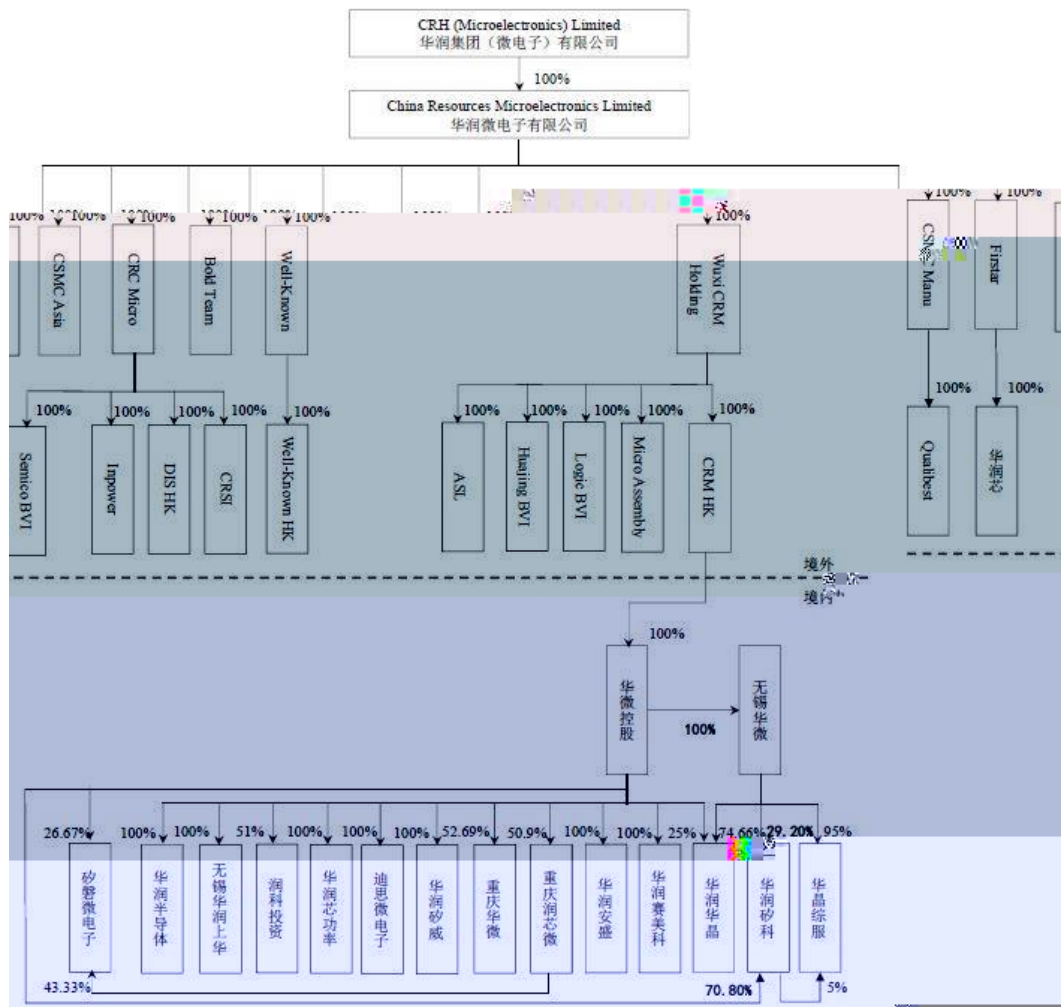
CRH (Microelectronics) Limited
华润集团（微电子）有限公司

100%

China Resources Microelectronics Limited
华润微电子有限公司

100% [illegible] 100% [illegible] 100% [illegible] 100% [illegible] 100% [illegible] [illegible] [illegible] 100% 100% 100%

CSMC Asia

CRC Micro

Bold Team

Well-Known

Wuxi CRM Holding

CS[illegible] Manu

Firstar

100%

100%

100%

100%

100%

100%

Semico BVI

Inpower

DIS HK

CRSI

Well-Known HK

100%

100%

100%

100%

100%

ASL

Huajing BVI

Logic BVI

Micro Assembly

CRM HK

100%

100%

Qualibest

华润芯

境外

境内

100%

华微控股

100%

无锡华微

26.67%

100%

100%

51%

100%

100%

100%

52.69%

50.9%

100%

100%

25%

74.66%

29.20%

95%

矽磐微电子

华润半导体

无锡华润上华

润科投资

华润芯功率

迪思微电子

华润矽威

重庆华微

重庆润芯微

华润安盛

华润赛美科

华润华晶

华润矽科

华晶综服

43.33%

70.80%

5%